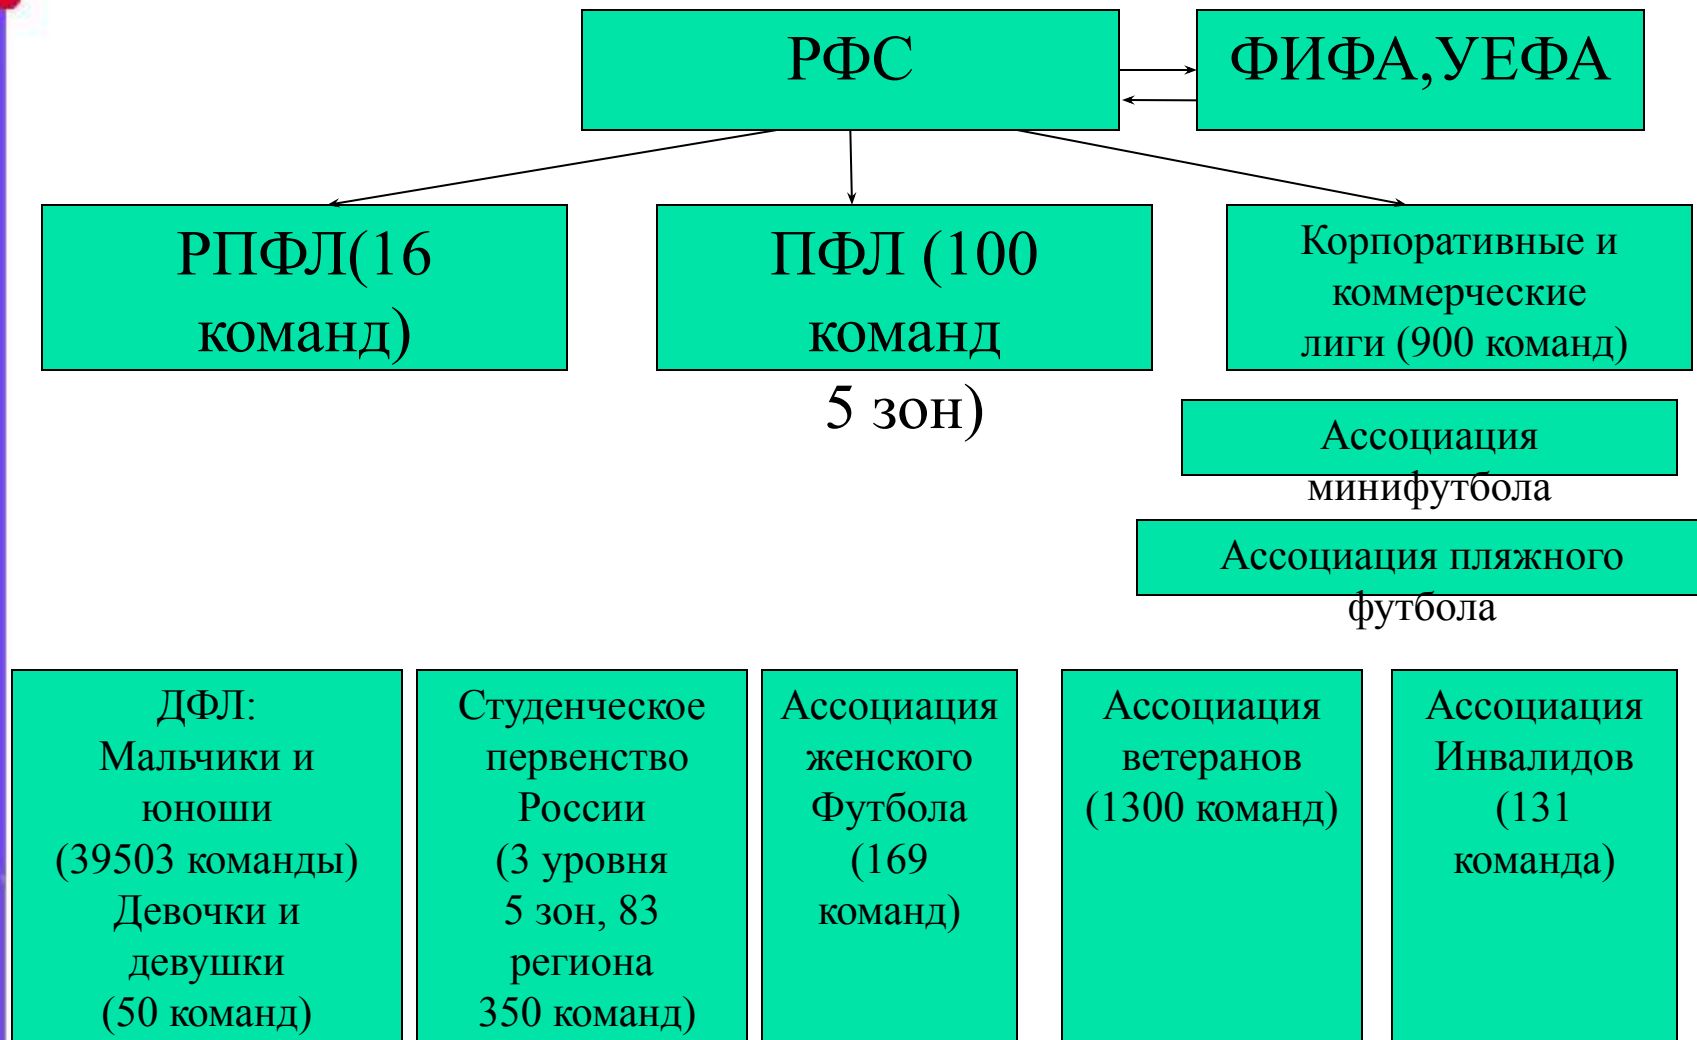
РФС

ФИФА,УЕФА

РПФЛ(16 команд)

ПФЛ (100 команд 5 зон)

Корпоративные и коммерческие лиги (900 команд)

Ассоциация минифутбола

Ассоциация пляжного футбола

ДФЛ:
Мальчики и юноши
(39503 команды)
Девочки и девушки
(50 команд)

Студенческое первенство России
(3 уровня
5 зон, 83 региона
350 команд)

Ассоциация женского Футбола
(169 команд)

Ассоциация ветеранов
(1300 команд)

Ассоциация Инвалидов
(131 команда)